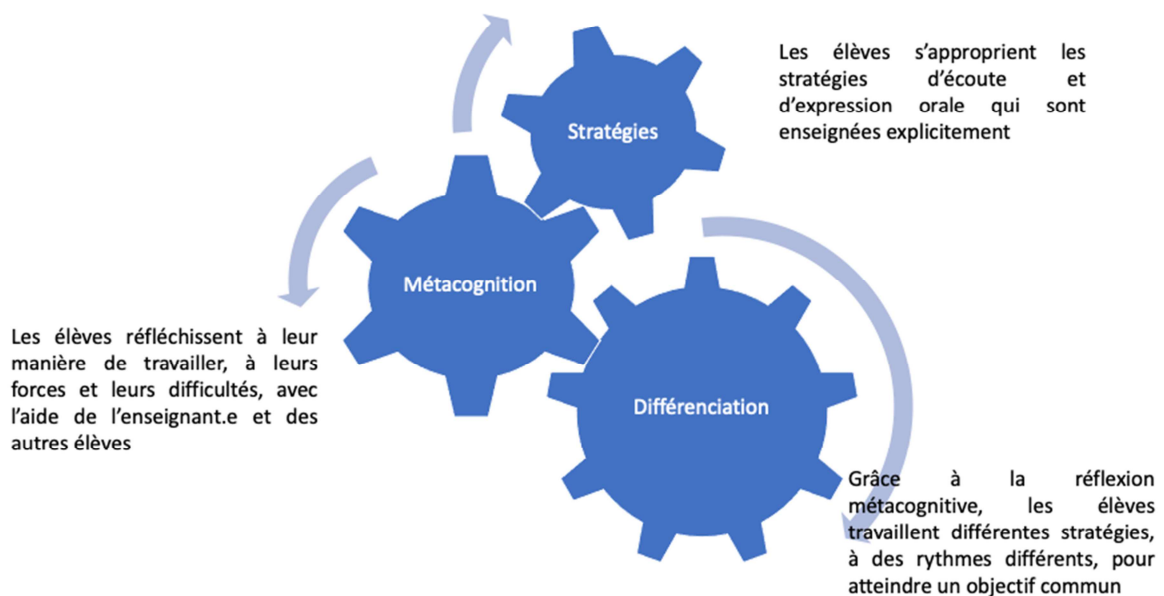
Les élèves s'approprient les stratégies d'écoute et d'expression orale qui sont enseignées explicitement

Stratégies

Métacognition

Les élèves réfléchissent à leur manière de travailler, à leurs forces et leurs difficultés, avec l'aide de l'enseignant.e et des autres élèves

Différenciation

Grâce à la réflexion métacognitive, les élèves travaillent différentes stratégies, à des rythmes différents, pour atteindre un objectif commun